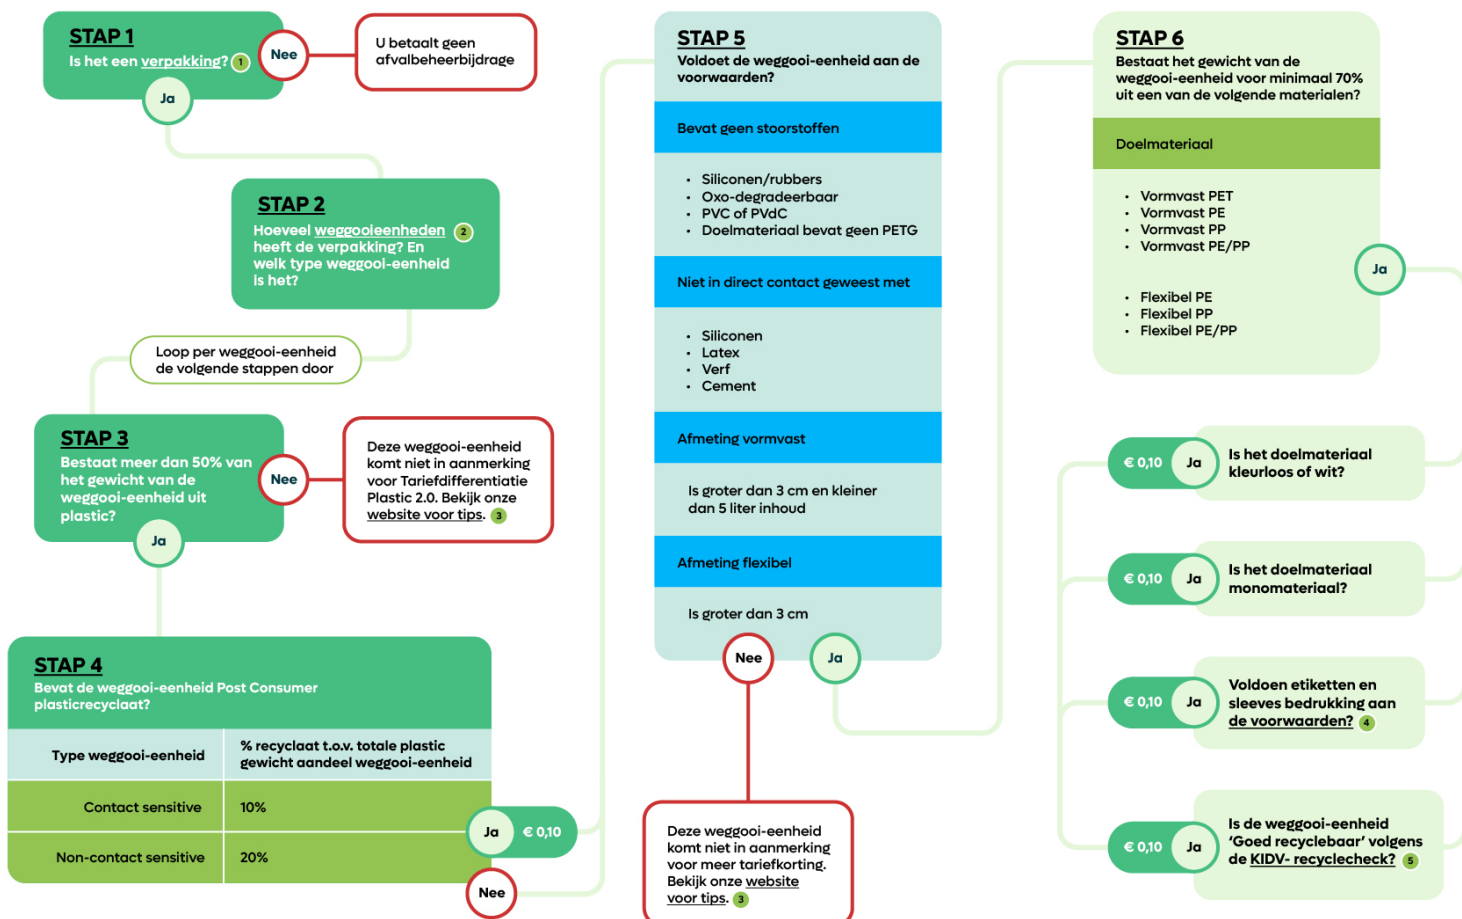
STAP 1
Is het een verpakking? 1

Nee

U betaalt geen afvalbeheerbijdrage

Ja

STAP 2
Hoeveel weggooieenheden 2 heeft de verpakking? En welk type weggooi-eenheid is het?

Loop per weggooi-eenheid de volgende stappen door

STAP 3
Bestaat meer dan 50% van het gewicht van de weggooi-eenheid uit plastic?

Nee

Deze weggooi-eenheid komt niet in aanmerking voor Tariefdifferentiatie Plastic 2.0. Bekijk onze website voor tips. 3

Ja

STAP 4
Bevat de weggooi-eenheid Post Consumer plasticrecyclaat?

| Type weggooi-eenheid | % recyclaat t.o.v. totale plastic gewicht aandeel weggooi-eenheid |
|---|---|
| Contact sensitive | 10% |
| Non-contact sensitive | 20% |

Ja € 0,10

Nee

STAP 5
Voldoet de weggooi-eenheid aan de voorwaarden?

Bevat geen stoorstoffen

- Siliconen/rubbers
- Oxo-degradeerbaar
- PVC of PVdC
- Doelmateriaal bevat geen PETG

Niet in direct contact geweest met

- Siliconen
- Latex
- Verf
- Cement

Afmeting vormvast

Is groter dan 3 cm en kleiner dan 5 liter inhoud

Afmeting flexibel

Is groter dan 3 cm

Nee

Ja

Deze weggooi-eenheid komt niet in aanmerking voor meer tariefkorting. Bekijk onze website voor tips. 3

STAP 6
Bestaat het gewicht van de weggooi-eenheid voor minimaal 70% uit een van de volgende materialen?

Doelmateriaal

- Vormvast PET
- Vormvast PE
- Vormvast PP
- Vormvast PE/PP

- Flexibel PE
- Flexibel PP
- Flexibel PE/PP

Ja

€ 0,10 Ja Is het doelmateriaal kleurloos of wit?

€ 0,10 Ja Is het doelmateriaal monomateriaal?

€ 0,10 Ja Voldoen etiketten en sleeves bedrukking aan de voorwaarden? 4

€ 0,10 Ja Is de weggooi-eenheid 'Goed recyclebaar' volgens de KIDV- recyclecheck? 5